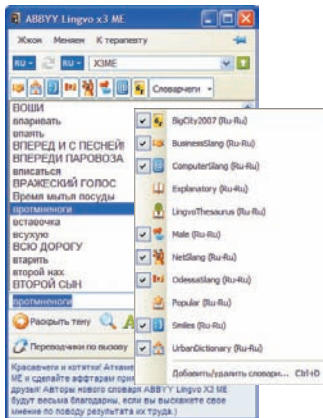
ABBYY Lingvo x3 ME

Жжом Меняем К терапевту

RU RU X3ME

Словарчеги

ВОШИ
впаривать
впилить
ВПЕРЕД И С ПЕСНЕЙ!
ВПЕРЕДИ ПАРОВОЗА
вписаться
ВРАЖЕСКИЙ ГОЛОС
Время мытья посуды
вротменоги
вставочка
всухую
ВСЮ ДОРОГУ
втарить
второй нах
ВТОРОЙ СЫН

вротменоги

Раскрыть тему

Переводчики по вызову

Красавчеги и котятки! Аттжане ME и сделайте афтарам при друзья! Авторы нового словаря ABBYY Lingvo X3 ME будут весьма благодарны, если вы выскажете свое мнение по поводу результата их труда.)

BigCity2007 (Ru-Ru)
BusinessSlang (Ru-Ru)
ComputerSlang (Ru-Ru)
Explanatory (Ru-Ru)
LingvoThesaurus (Ru-Ru)
Mate (Ru-Ru)
NetSlang (Ru-Ru)
OdessaSlang (Ru-Ru)
Popular (Ru-Ru)
Smiles (Ru-Ru)
UrbanDictionary (Ru-Ru)
Добавить/удалить словари... Ctrl+D